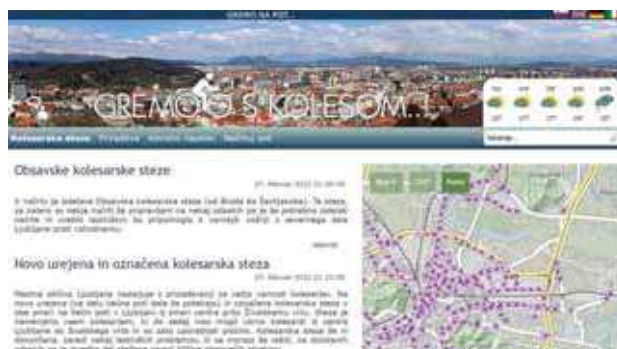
GREMO NA POT...

GREMO S KOLESOM...!

Kolesarske steze   Prireditve   Koristni napotki   Nabiraj več

Iskanje...

Obsavske kolesarske steze

27. februar 2012 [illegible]

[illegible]

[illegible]

Novo urejena in označena kolesarska steza

27. februar 2012 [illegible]

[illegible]

Map   Sat   Terra